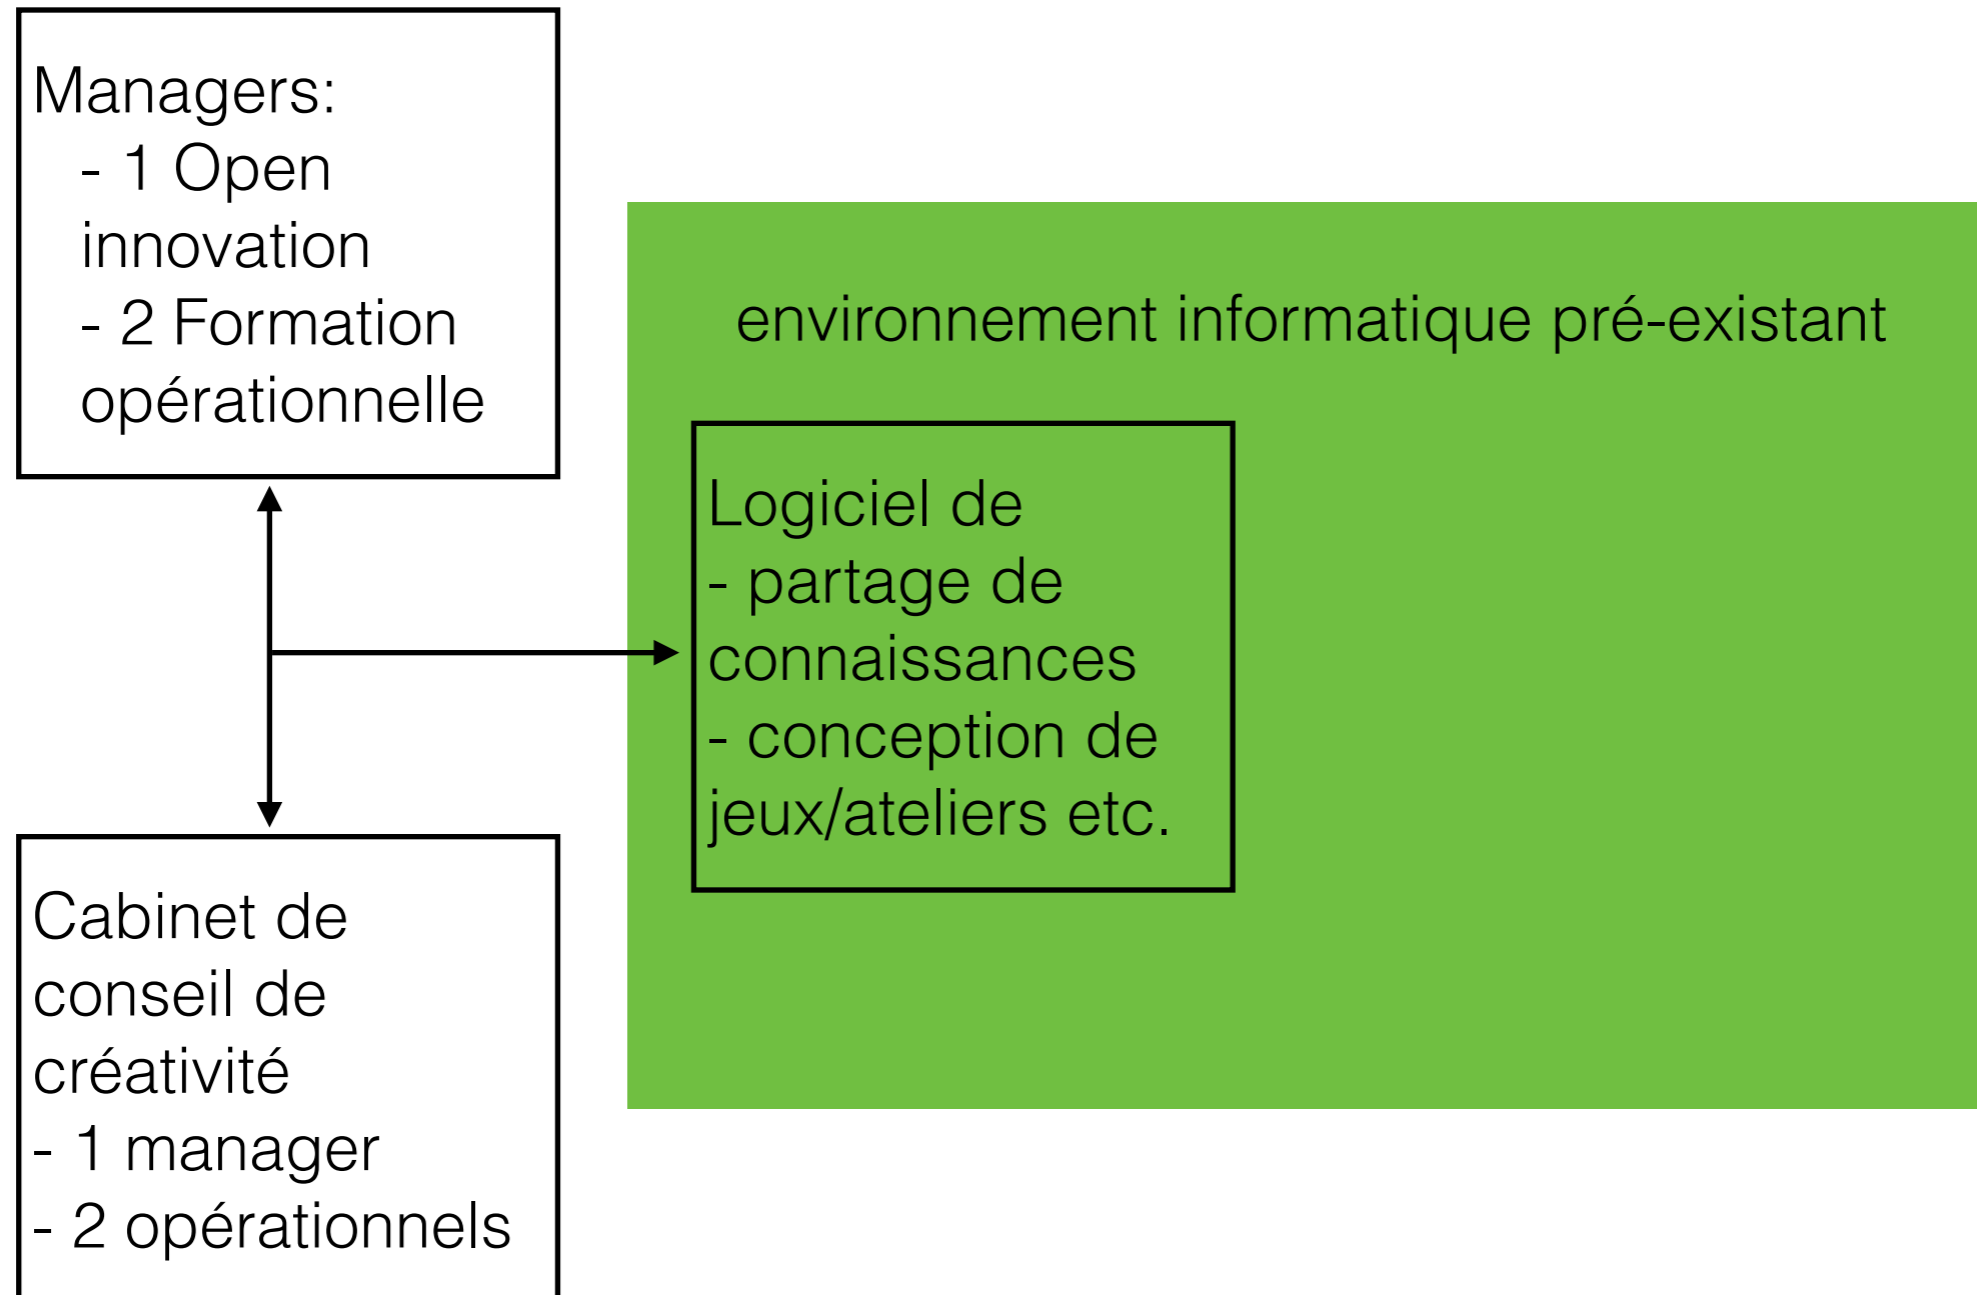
Managers:
- 1 Open innovation
- 2 Formation opérationnelle

environnement informatique pré-existant

Logiciel de
- partage de connaissances
- conception de jeux/ateliers etc.

Cabinet de conseil de créativité
- 1 manager
- 2 opérationnels